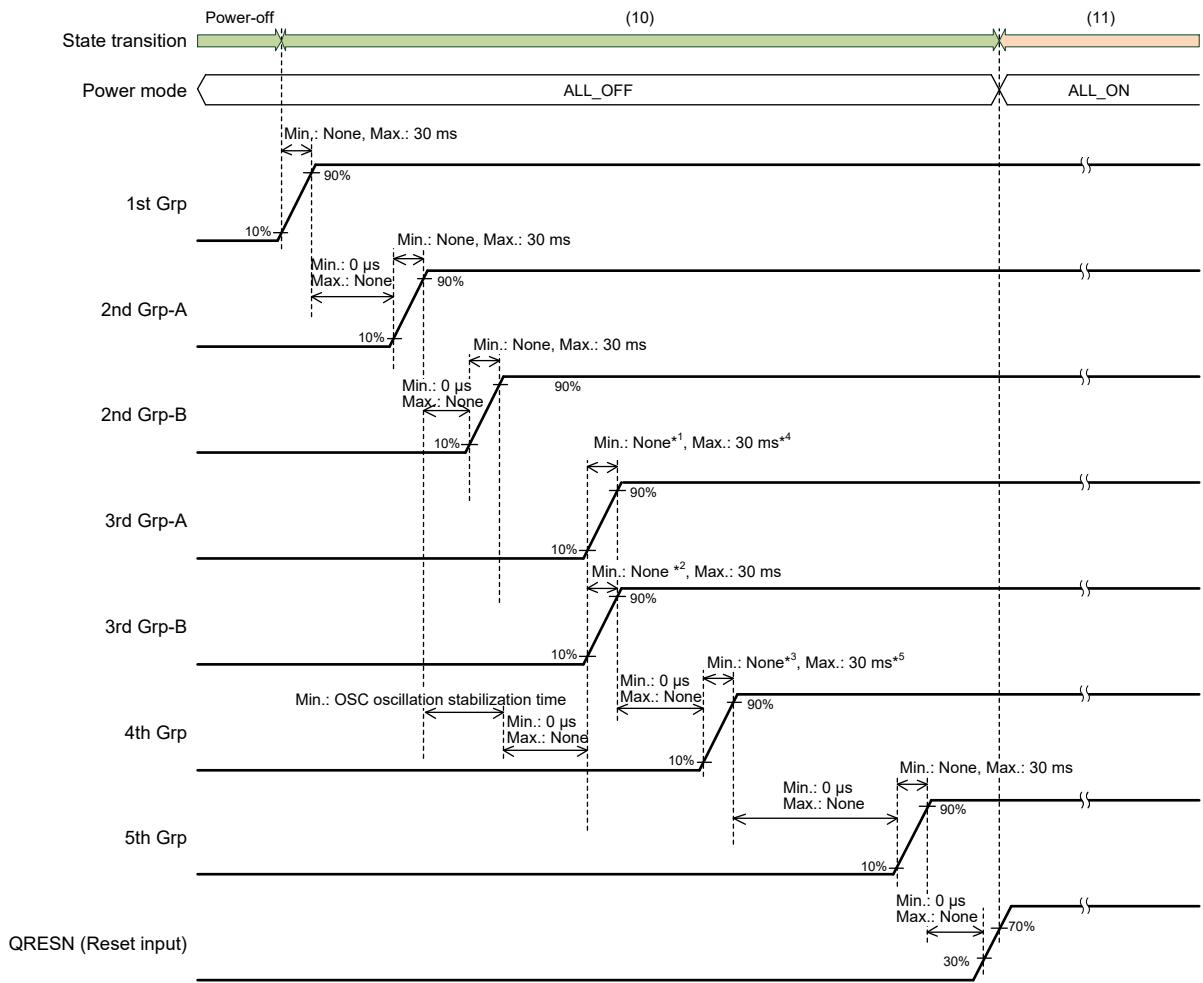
Power-off
(10)
(11)
State transition
Power mode
ALL_OFF
ALL_ON

Min.: None, Max.: 30 ms
90%
1st Grp
10%

Min.: None, Max.: 30 ms
Min.: 0 µs
Max.: None
90%
2nd Grp-A
10%

Min.: None, Max.: 30 ms
Min.: 0 µs
Max.: None
90%
2nd Grp-B
10%

Min.: None$^{*1}$, Max.: 30 ms$^{*4}$
90%
3rd Grp-A
10%

Min.: None $^{*2}$, Max.: 30 ms
90%
3rd Grp-B
10%

Min.: None$^{*3}$, Max.: 30 ms$^{*5}$
Min.: 0 µs
Max.: None
Min.: OSC oscillation stabilization time
Min.: 0 µs
Max.: None
90%
4th Grp
10%

Min.: None, Max.: 30 ms
Min.: 0 µs
Max.: None
90%
5th Grp
10%

Min.: 0 µs
Max.: None
70%
QRESN (Reset input)
30%